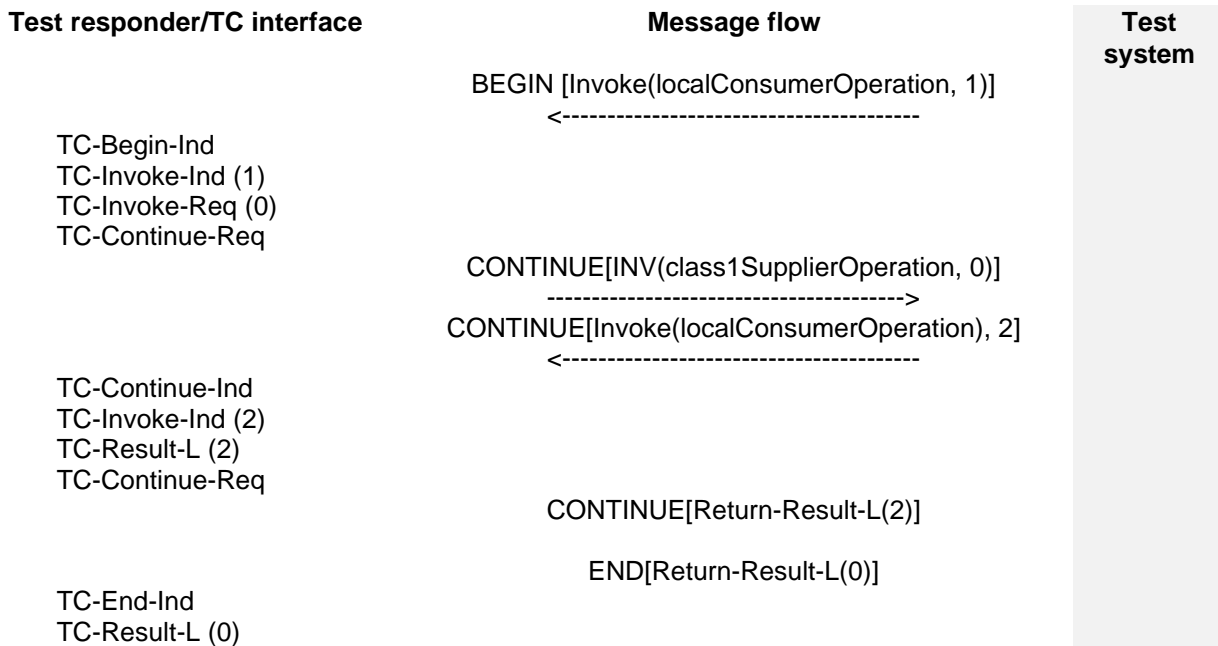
| Test responder/TC interface | Message flow | Test system |
|---|---|---|
| | BEGIN [Invoke(localConsumerOperation, 1)] <---------------------------------------- | |
| TC-Begin-Ind | | |
| TC-Invoke-Ind (1) | | |
| TC-Invoke-Req (0) | | |
| TC-Continue-Req | | |
| | CONTINUE[INV(class1SupplierOperation, 0)] ----------------------------------------> | |
| | CONTINUE[Invoke(localConsumerOperation), 2] <---------------------------------------- | |
| TC-Continue-Ind | | |
| TC-Invoke-Ind (2) | | |
| TC-Result-L (2) | | |
| TC-Continue-Req | | |
| | CONTINUE[Return-Result-L(2)] | |
| | END[Return-Result-L(0)] | |
| TC-End-Ind | | |
| TC-Result-L (0) | | |